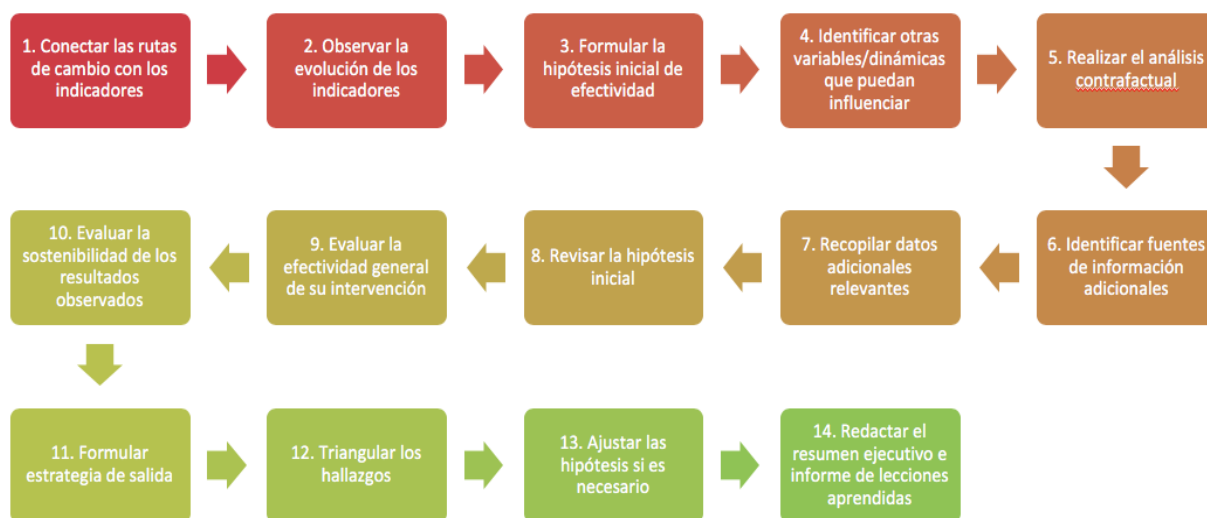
1. Conectar las rutas de cambio con los indicadores

2. Observar la evolución de los indicadores

3. Formular la hipótesis inicial de efectividad

4. Identificar otras variables/dinámicas que puedan influenciar

5. Realizar el análisis contrafactual

6. Identificar fuentes de información adicionales

7. Recopilar datos adicionales relevantes

8. Revisar la hipótesis inicial

9. Evaluar la efectividad general de su intervención

10. Evaluar la sostenibilidad de los resultados observados

11. Formular estrategia de salida

12. Triangular los hallazgos

13. Ajustar las hipótesis si es necesario

14. Redactar el resumen ejecutivo e informe de lecciones aprendidas